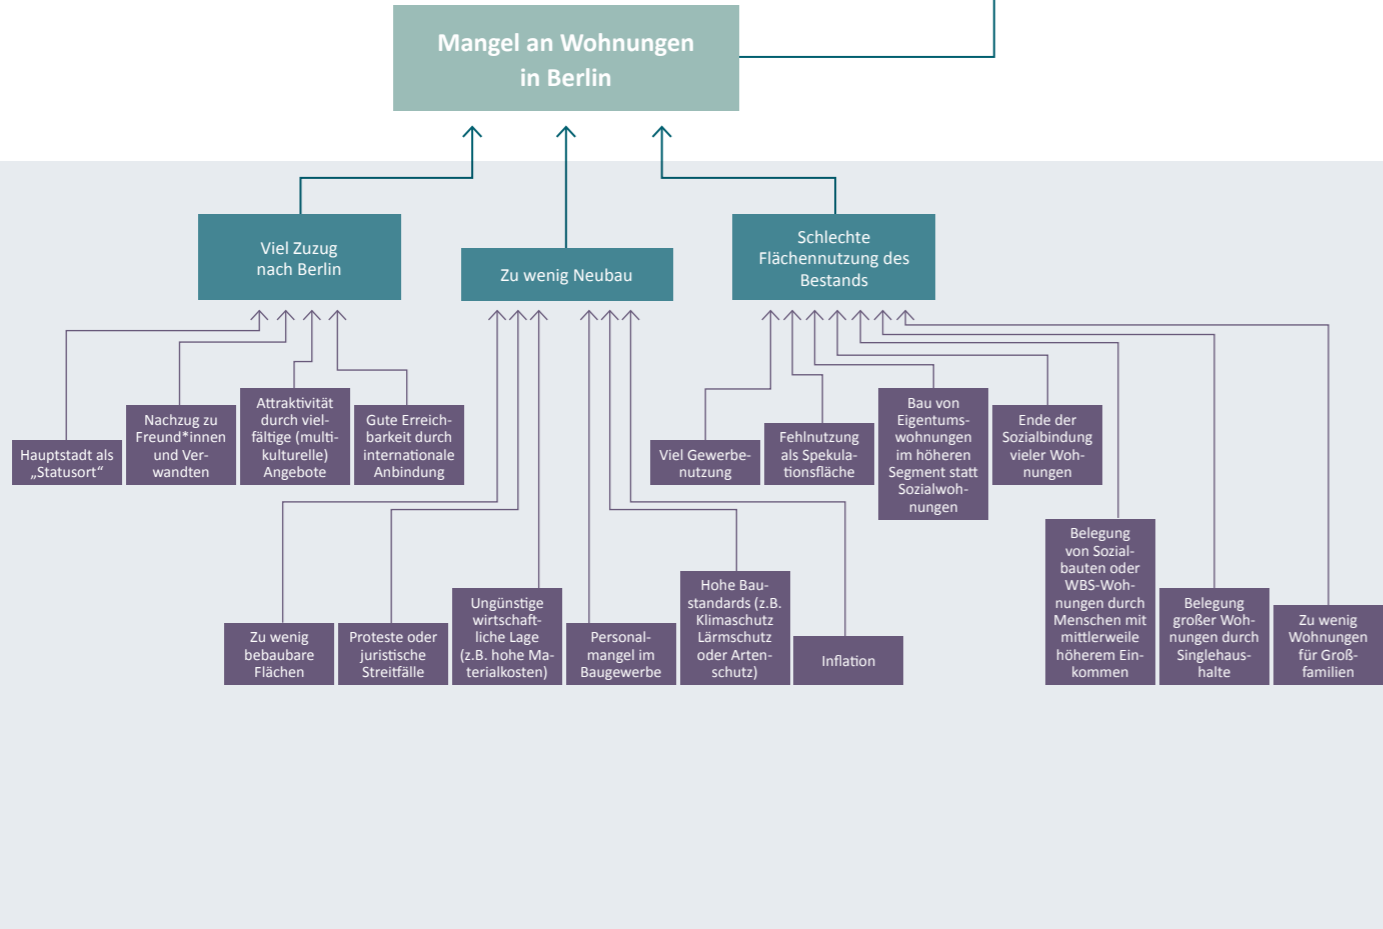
Mangel an Wohnungen in Berlin

Viel Zuzug nach Berlin

Zu wenig Neubau

Schlechte Flächennutzung des Bestands

Hauptstadt als „Statusort“

Nachzug zu Freund*innen und Verwandten

Attraktivität durch vielfältige (multikulturelle) Angebote

Gute Erreichbarkeit durch internationale Anbindung

Viel Gewerbenutzung

Fehlnutzung als Spekulationsfläche

Bau von Eigentumswohnungen im höheren Segment statt Sozialwohnungen

Ende der Sozialbindung vieler Wohnungen

Zu wenig bebaubare Flächen

Proteste oder juristische Streitfälle

Ungünstige wirtschaftliche Lage (z.B. hohe Materialkosten)

Personalmangel im Baugewerbe

Hohe Baustandards (z.B. Klimaschutz Lärmschutz oder Artenschutz)

Inflation

Belegung von Sozialbauten oder WBS-Wohnungen durch Menschen mit mittlerweile höherem Einkommen

Belegung großer Wohnungen durch Singlehaushalte

Zu wenig Wohnungen für Großfamilien